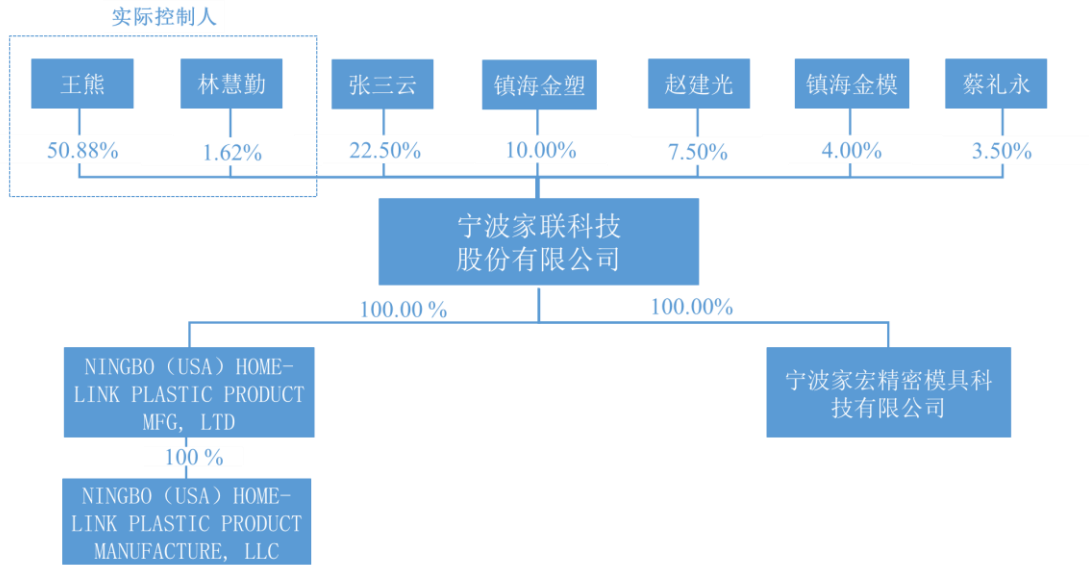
实际控制人

王熊

林慧勤

张三云

镇海金塑

赵建光

镇海金模

蔡礼永

50.88%

1.62%

22.50%

10.00%

7.50%

4.00%

3.50%

宁波家联科技股份有限公司

100.00 %

100.00%

NINGBO（USA）HOME-LINK PLASTIC PRODUCT MFG, LTD

宁波家宏精密模具科技有限公司

100 %

NINGBO（USA）HOME-LINK PLASTIC PRODUCT MANUFACTURE, LLC